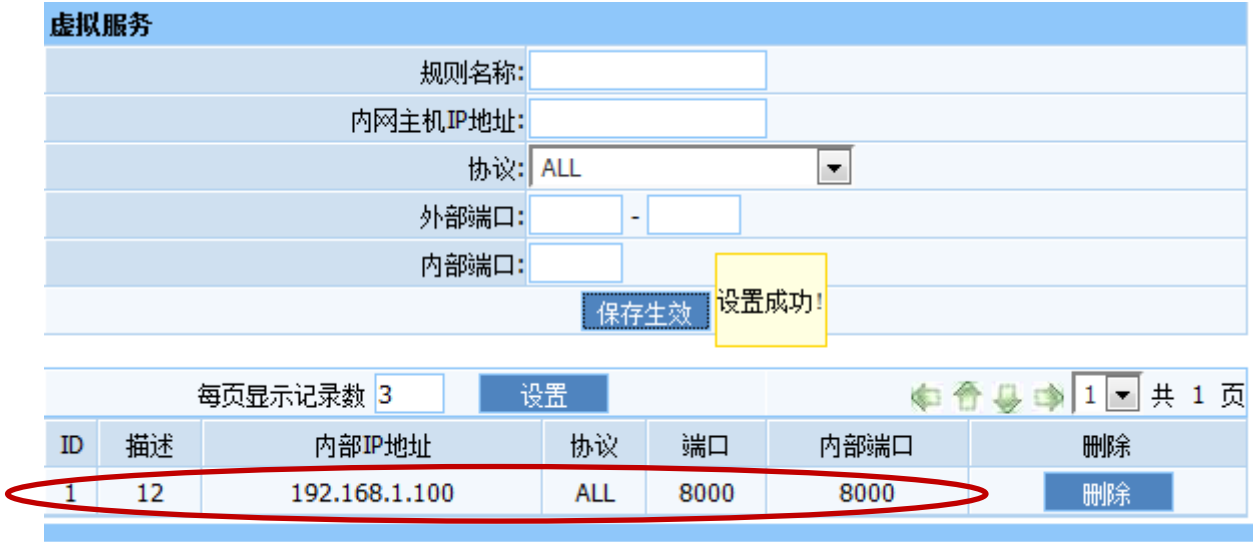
虚拟服务

规则名称:

内网主机IP地址:

协议: ALL

外部端口: -

内部端口:

保存生效 设置成功!

每页显示记录数 3 设置 1 共 1 页

| ID | 描述 | 内部IP地址 | 协议 | 端口 | 内部端口 | 删除 |
|---|---|---|---|---|---|---|
| 1 | 12 | 192.168.1.100 | ALL | 8000 | 8000 | 删除 |